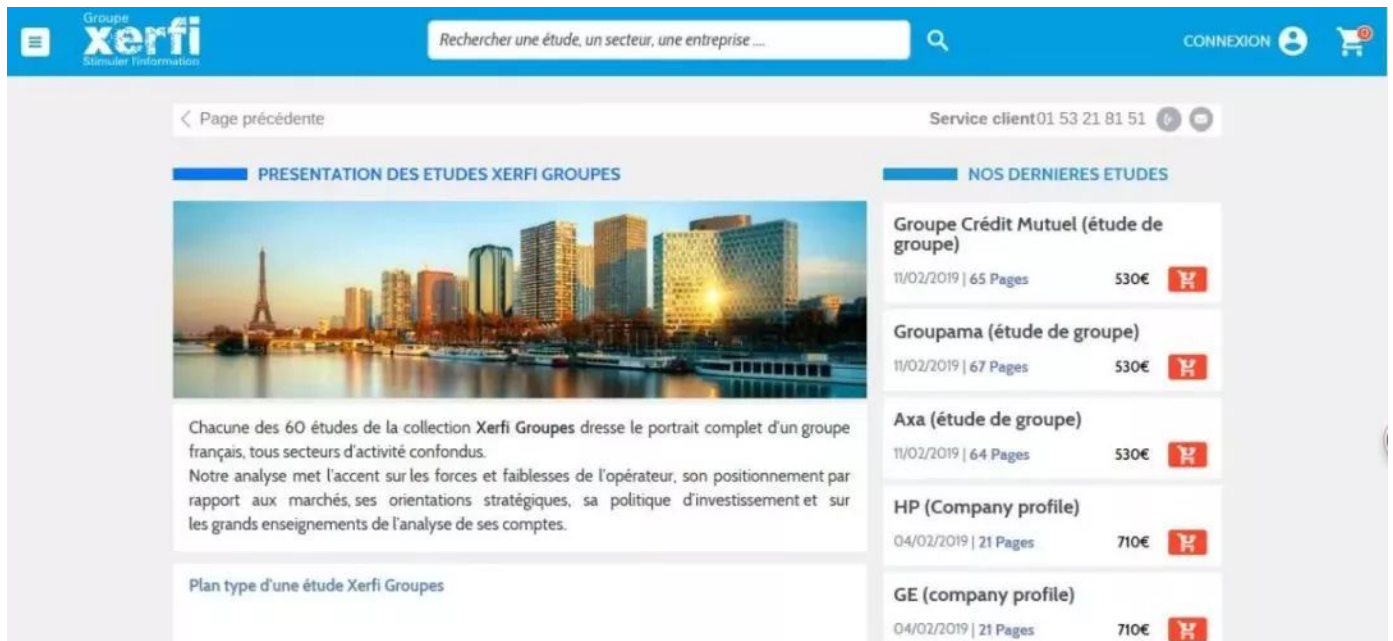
Groupe
xerfi
Stimuler l'information

Rechercher une étude, un secteur, une entreprise ....

CONNEXION

0

< Page précédente

Service client01 53 21 81 51

PRESENTATION DES ETUDES XERFI GROUPES

Chacune des 60 études de la collection **Xerfi Groupes** dresse le portrait complet d'un groupe français, tous secteurs d'activité confondus.
Notre analyse met l'accent sur les forces et faiblesses de l'opérateur, son positionnement par rapport aux marchés, ses orientations stratégiques, sa politique d'investissement et sur les grands enseignements de l'analyse de ses comptes.

Plan type d'une étude Xerfi Groupes

NOS DERNIERES ETUDES

Groupe Crédit Mutuel (étude de groupe)
11/02/2019 | 65 Pages
530€

Groupama (étude de groupe)
11/02/2019 | 67 Pages
530€

Axa (étude de groupe)
11/02/2019 | 64 Pages
530€

HP (Company profile)
04/02/2019 | 21 Pages
710€

GE (company profile)
04/02/2019 | 21 Pages
710€